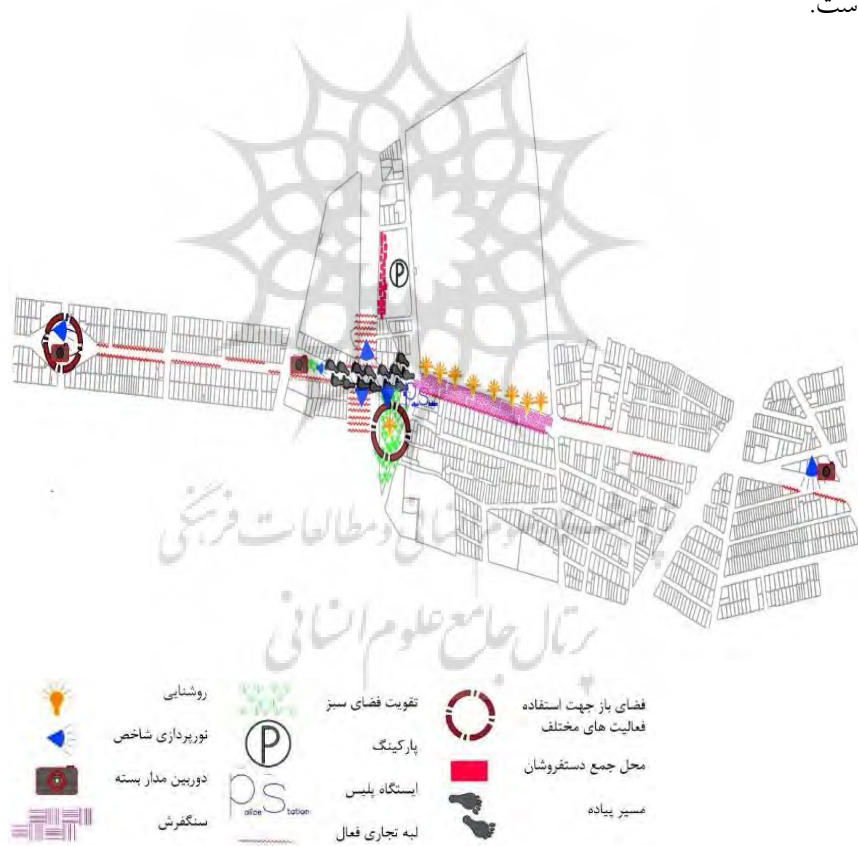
ست.

P

PS

پژوهشگاه علوم انسانی و مطالعات فرهنگی
پرتال جامع علوم انسانی

روشنایی
نورپردازی شاخص
دوربین مدار بسته
سنگفرش

تقویت فضای سبز
پارکینگ
ایستگاه پلیس
لبه تجاری فعال

P
Police Station

فضای باز جهت استفاده فعالیت های مختلف
محل جمع دستفروشان
مسیر پیاده